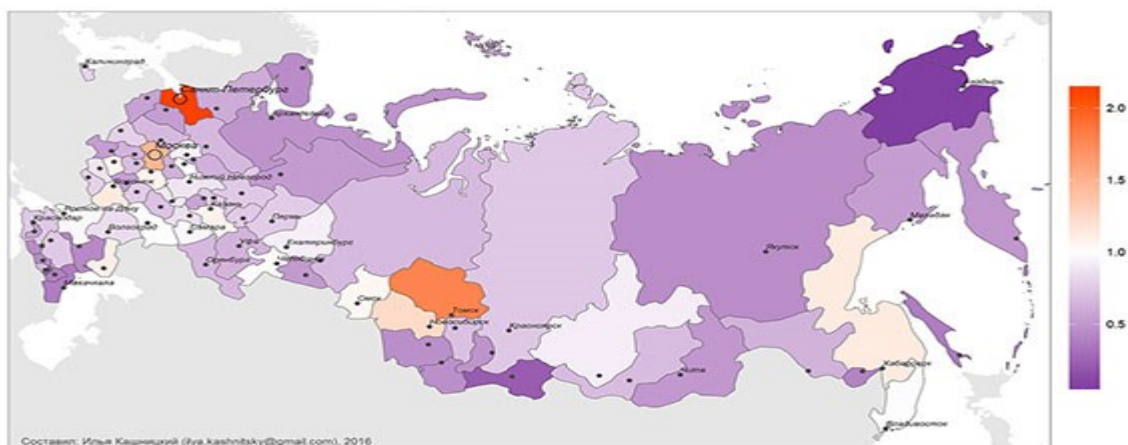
Калининград
Санкт-Петербург
Архангельск
Москва
Нижний Новгород
Ростов-на-Дону
Краснодар
Волгоград
Казань
Самара
Пермь
Уфа
Екатеринбург
Оренбург
Челябинск
Махачкала
Омск
Томск
Новосибирск
Красноярск
Чита
Якутск
Анадырь
Магадан
Хабаровск
Владивосток
2.0
1.5
1.0
0.5
Составил: Илья Кашницкий (ilya.kashnitsky@gmail.com), 2016